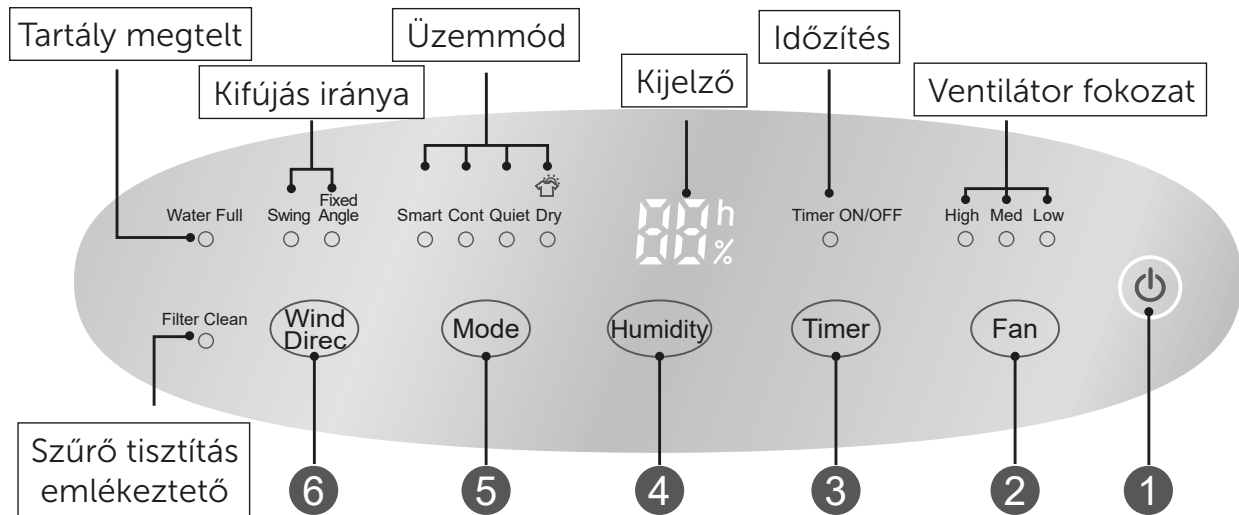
Tartály megtelt

Kifújás iránya

Üzemmód

Kijelző

Időzítés

Ventilátor fokozat

Water Full

Swing Fixed Angle

Smart Cont Quiet Dry

88 h %

Timer ON/OFF

High Med Low

Filter Clean

Wind Direc

Mode

Humidity

Timer

Fan

Szűrő tisztítás emlékeztető

6 5 4 3 2 1